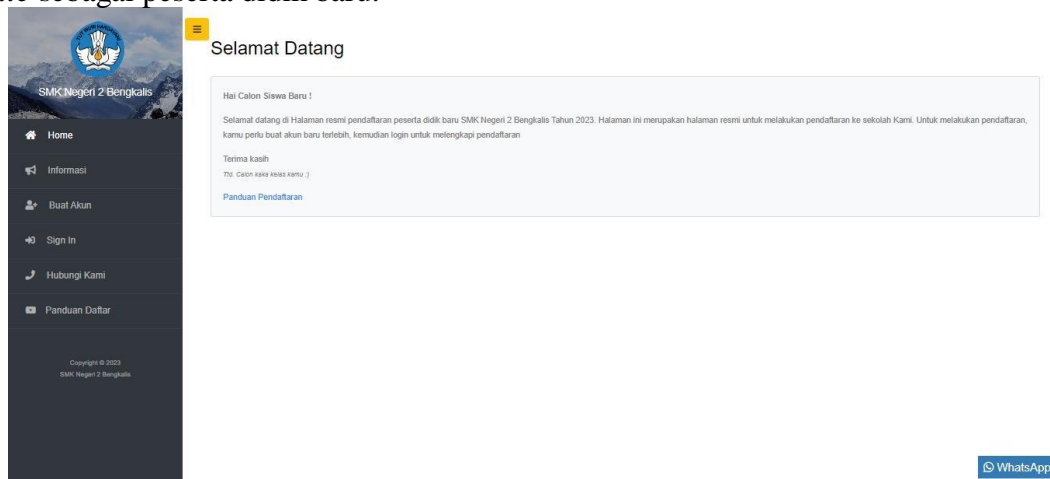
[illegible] sebagai peserta didik baru.

SMK Negeri 2 Bengkalis

Home

Informasi

Buat Akun

Sign In

Hubungi Kami

Panduan Daftar

Copyright © 2023
SMK Negeri 2 Bengkalis

Selamat Datang

Hai Calon Siswa Baru !

Selamat datang di Halaman resmi pendaftaran peserta didik baru SMK Negeri 2 Bengkalis Tahun 2023. Halaman ini merupakan halaman resmi untuk melakukan pendaftaran ke sekolah Kami. Untuk melakukan pendaftaran, kamu perlu buat akun baru terlebih, kemudian login untuk melengkapi pendaftaran

Terima kasih

Ttd. Calon kaka kelas kamu :)

Panduan Pendaftaran

WhatsApp